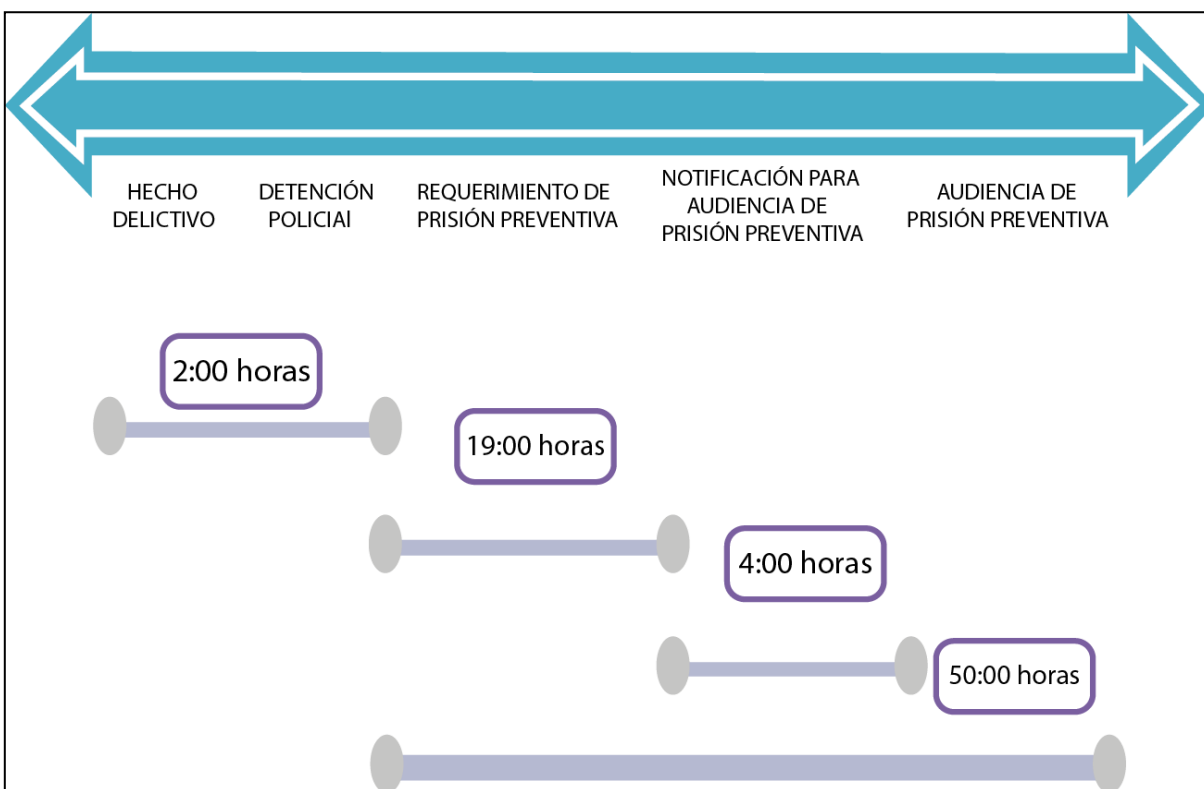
HECHO DELICTIVO

DETENCIÓN POLICIAl

REQUERIMIENTO DE PRISIÓN PREVENTIVA

NOTIFICACIÓN PARA AUDIENCIA DE PRISIÓN PREVENTIVA

AUDIENCIA DE PRISIÓN PREVENTIVA

2:00 horas

19:00 horas

4:00 horas

50:00 horas